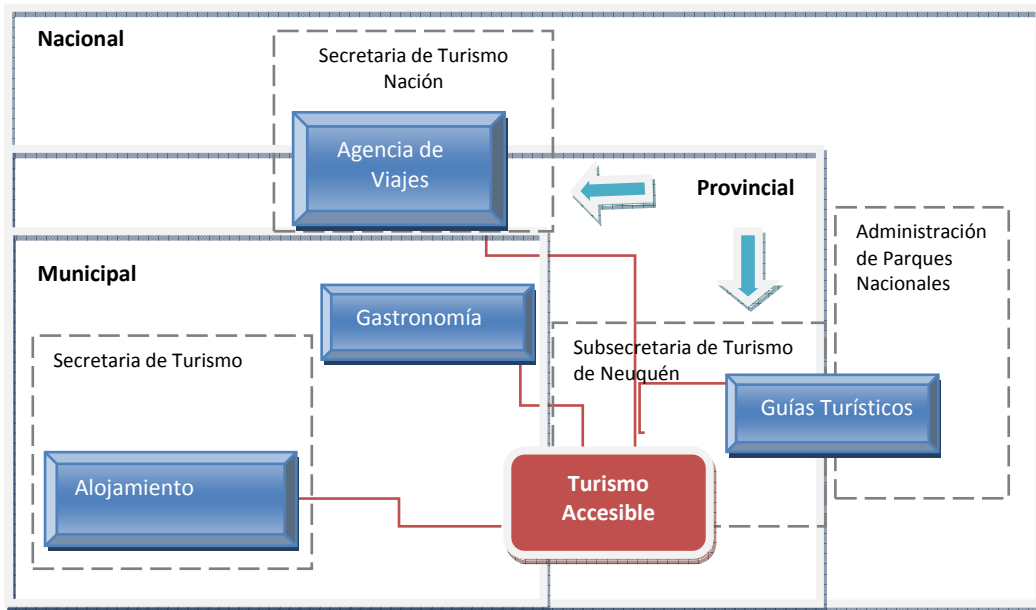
Nacional

Secretaria de Turismo Nación

Agencia de Viajes

Provincial

Administración de Parques Nacionales

Municipal

Gastronomía

Secretaria de Turismo

Subsecretaria de Turismo de Neuquén

Guías Turísticos

Alojamiento

Turismo Accesible